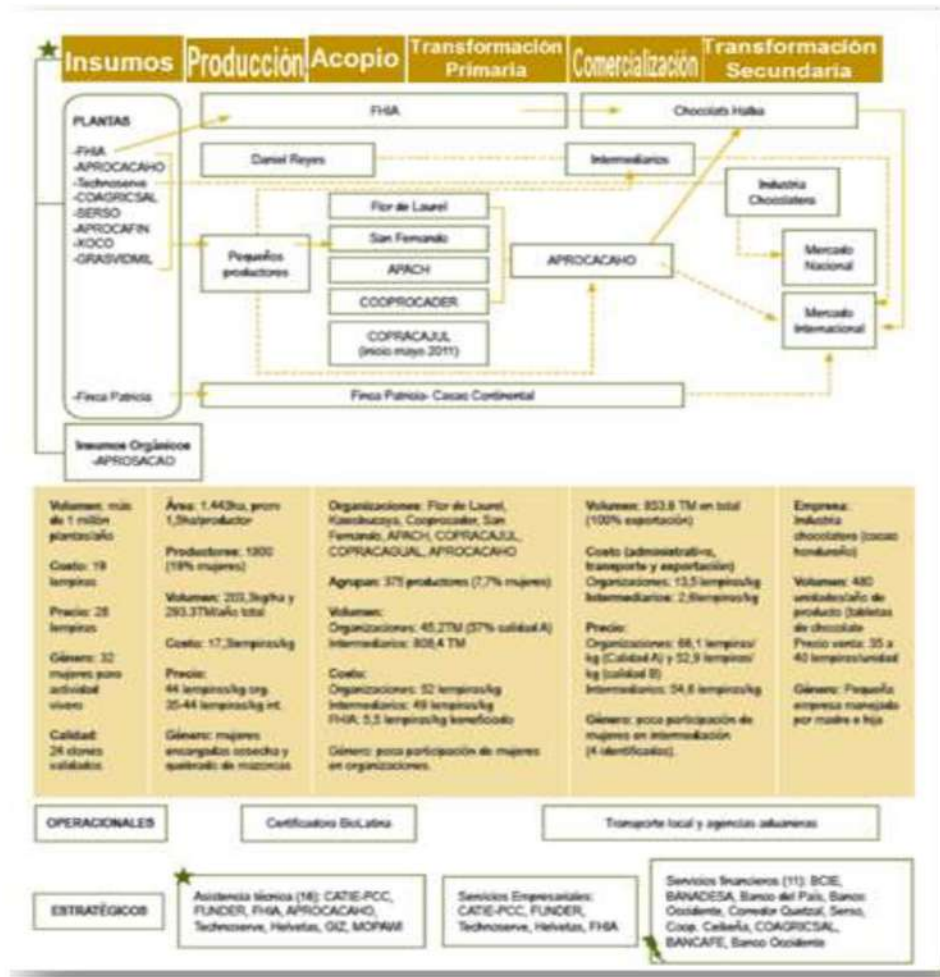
Insumos | Producción | Acopio | Transformación Primaria | Comercialización | Transformación Secundaria

PLANTAS
-FHIA
-APROCACAHO
-Technoserve
-COAGRICSAL
-SERSO
-APROCAFIN
-KOCO
-GRASVIDMIL

-Finca Patricia

Insumos Orgánicos
-APROSACAO

FHIA
Chocolate Halba
Daniel Reyes
Intermediarios
Industria Chocolatera
Flor de Laurel
San Fernando
APACH
COOPROCADER
COPRACAJUL (inicio mayo 2011)
Pequeños productores
APROCACAHO
Mercado Nacional
Mercado Internacional
Finca Patricia- Cacao Continental

Volumen: más de 1 millón plantas/año

Costo: 19 lempiras

Precio: 28 lempiras

Género: 32 mujeres para actividad vivero

Calidad: 24 clones validados

Área: 1.443ha, prom 1,3ha/productor

Productores: 1000 (19% mujeres)

Volumen: 203,3kg/ha y 293,3TM/año total

Costo: 17,3lempiras/kg

Precio: 44 lempiras/kg org. 35-44 lempiras/kg int.

Género: mujeres encargadas cosecha y quebrado de mazorcas

Organizaciones: Flor de Laurel, Kaosducoya, Cooprocader, San Fernando, APACH, COPRACAJUL, COPRACAGUAL, APROCACAHO

Agrupan: 375 productores (7,7% mujeres)

Volumen: Organizaciones: 45,2TM (37% calidad A) Intermediarios: 808,4 TM

Costo: Organizaciones: 52 lempiras/kg Intermediarios: 49 lempiras/kg FHIA: 5,5 lempiras/kg beneficiado

Género: poca participación de mujeres en organizaciones.

Volumen: 853,6 TM en total (100% exportación)

Costo (administrativo, transporte y exportación) Organizaciones: 13,5 lempiras/kg Intermediarios: 2,6lempiras/kg

Precio: Organizaciones: 66,1 lempiras/kg (Calidad A) y 52,9 lempiras/kg (Calidad B) Intermediarios: 54,6 lempiras/kg

Género: poca participación de mujeres en intermediación (4 identificados).

Empresa: Industria chocolatera (cacao hondureño)

Volumen: 480 unidades/año de producto (tabletas de chocolate Precio venta: 35 a 40 lempiras/unidad

Género: Pequeña empresa manejada por madre e hija

OPERACIONALES
Certificadora BioLatina
Transporte local y agencias aduaneras

ESTRATÉGICOS
Asistencia técnica (16): CATIE-PCC, FUNDER, FHIA, APROCACAHO, Technoserve, Helvetas, GIZ, MOPAWI
Servicios Empresariales: CATIE-PCC, FUNDER, Technoserve, Helvetas, FHIA
Servicios financieros (11): BCIE, BANADESA, Banco del País, Banco Occidente, Comedor Quetzal, Serso, Coop. Ceibeña, COAGRICSAL, BANCAFE, Banco Occidente